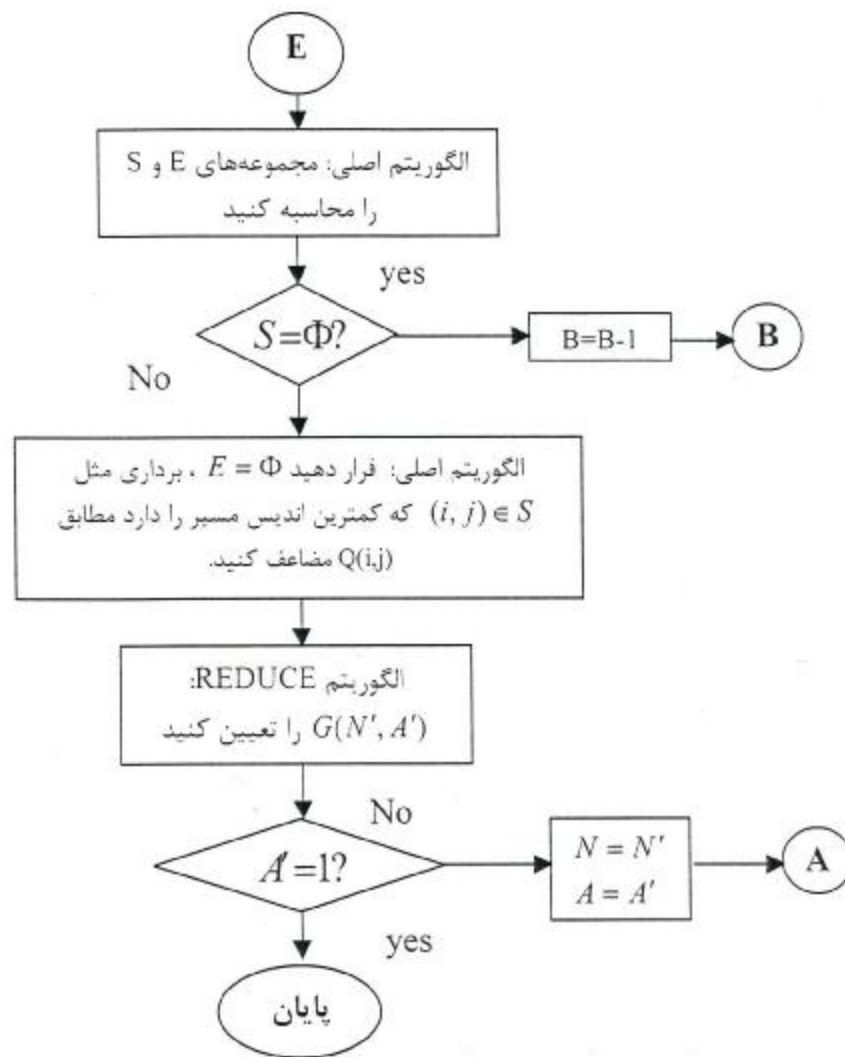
E

الگوریتم اصلی: مجموعه‌های E و S را محاسبه کنید

yes

$S=\Phi?$

B=B-1

B

No

الگوریتم اصلی: قرار دهید $E=\Phi$ ، برداری مثل $(i,j)\in S$ که کمترین اندیس مسیر را دارد مطابق Q(i,j) مضاعف کنید.

الگوریتم REDUCE: $G(N',A')$ را تعیین کنید

No

$A'=1?$

$N=N'$
$A=A'$

A

yes

پایان